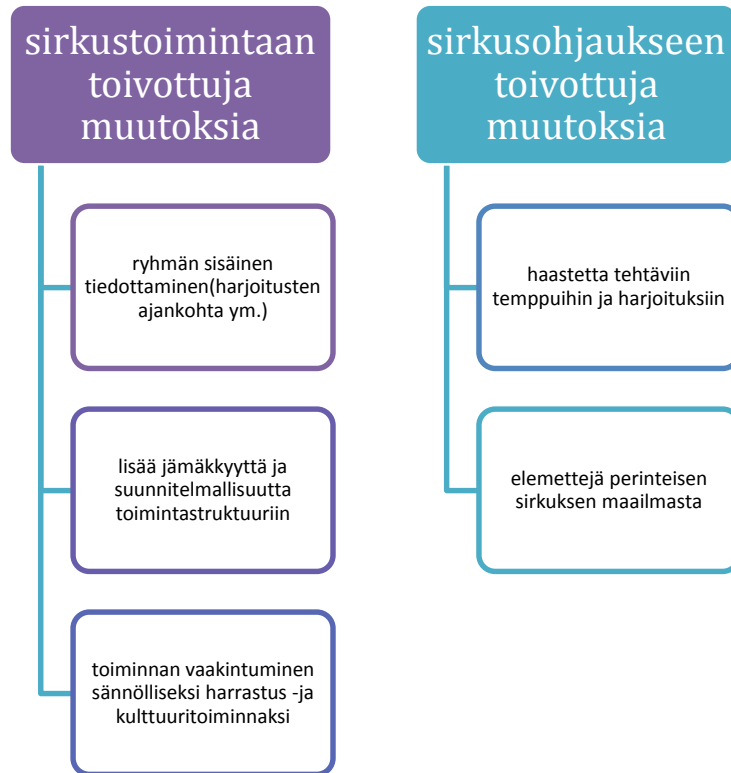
sirkustoimintaan toivottuja muutoksia

ryhmän sisäinen tiedottaminen(harjoitusten ajankohta ym.)

lisää jämäkkyyttä ja suunnitelmallisuutta toimintastruktuuriin

toiminnan vaakintuminen sännölliseksi harrastus -ja kulttuuritoiminnaksi

sirkusohjaukseen toivottuja muutoksia

haastetta tehtäviin temppuihin ja harjoituksiin

elemettejä perinteisen sirkuksen maailmasta